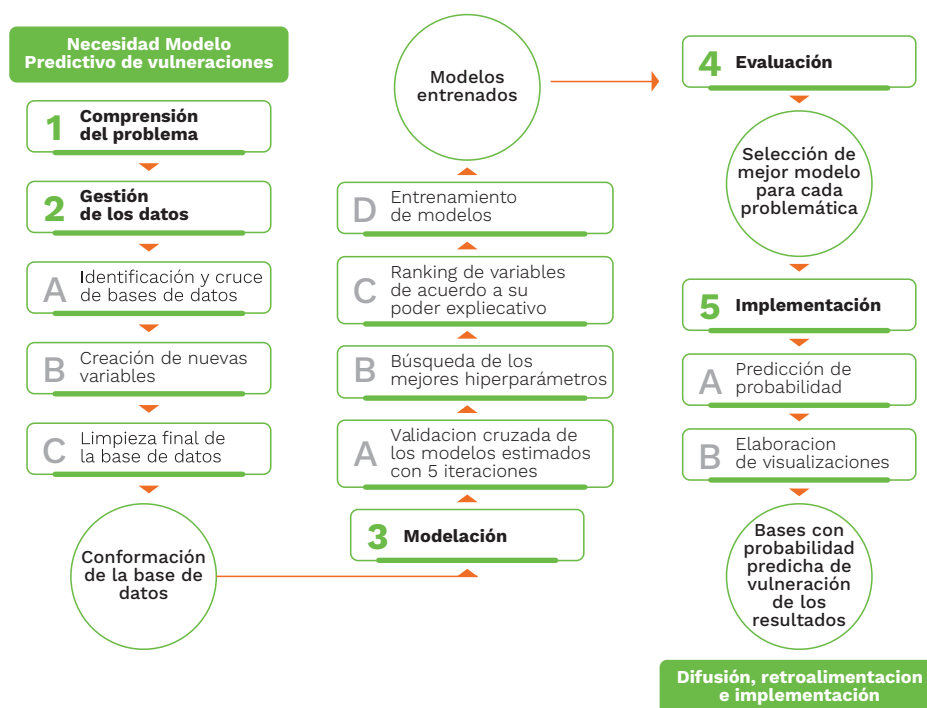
Necesidad Modelo Predictivo de vulneraciones

1 Comprensión del problema

2 Gestión de los datos

A Identificación y cruce de bases de datos

B Creación de nuevas variables

C Limpieza final de la base de datos

Conformación de la base de datos

3 Modelación

A Validacion cruzada de los modelos estimados con 5 iteraciones

B Búsqueda de los mejores hiperparámetros

C Ranking de variables de acuerdo a su poder expliecativo

D Entrenamiento de modelos

Modelos entrenados

4 Evaluación

Selección de mejor modelo para cada problemática

5 Implementación

A Predicción de probabilidad

B Elaboracion de visualizaciones

Bases con probabilidad predicha de vulneración de los resultados

Difusión, retroalimentacion e implementación